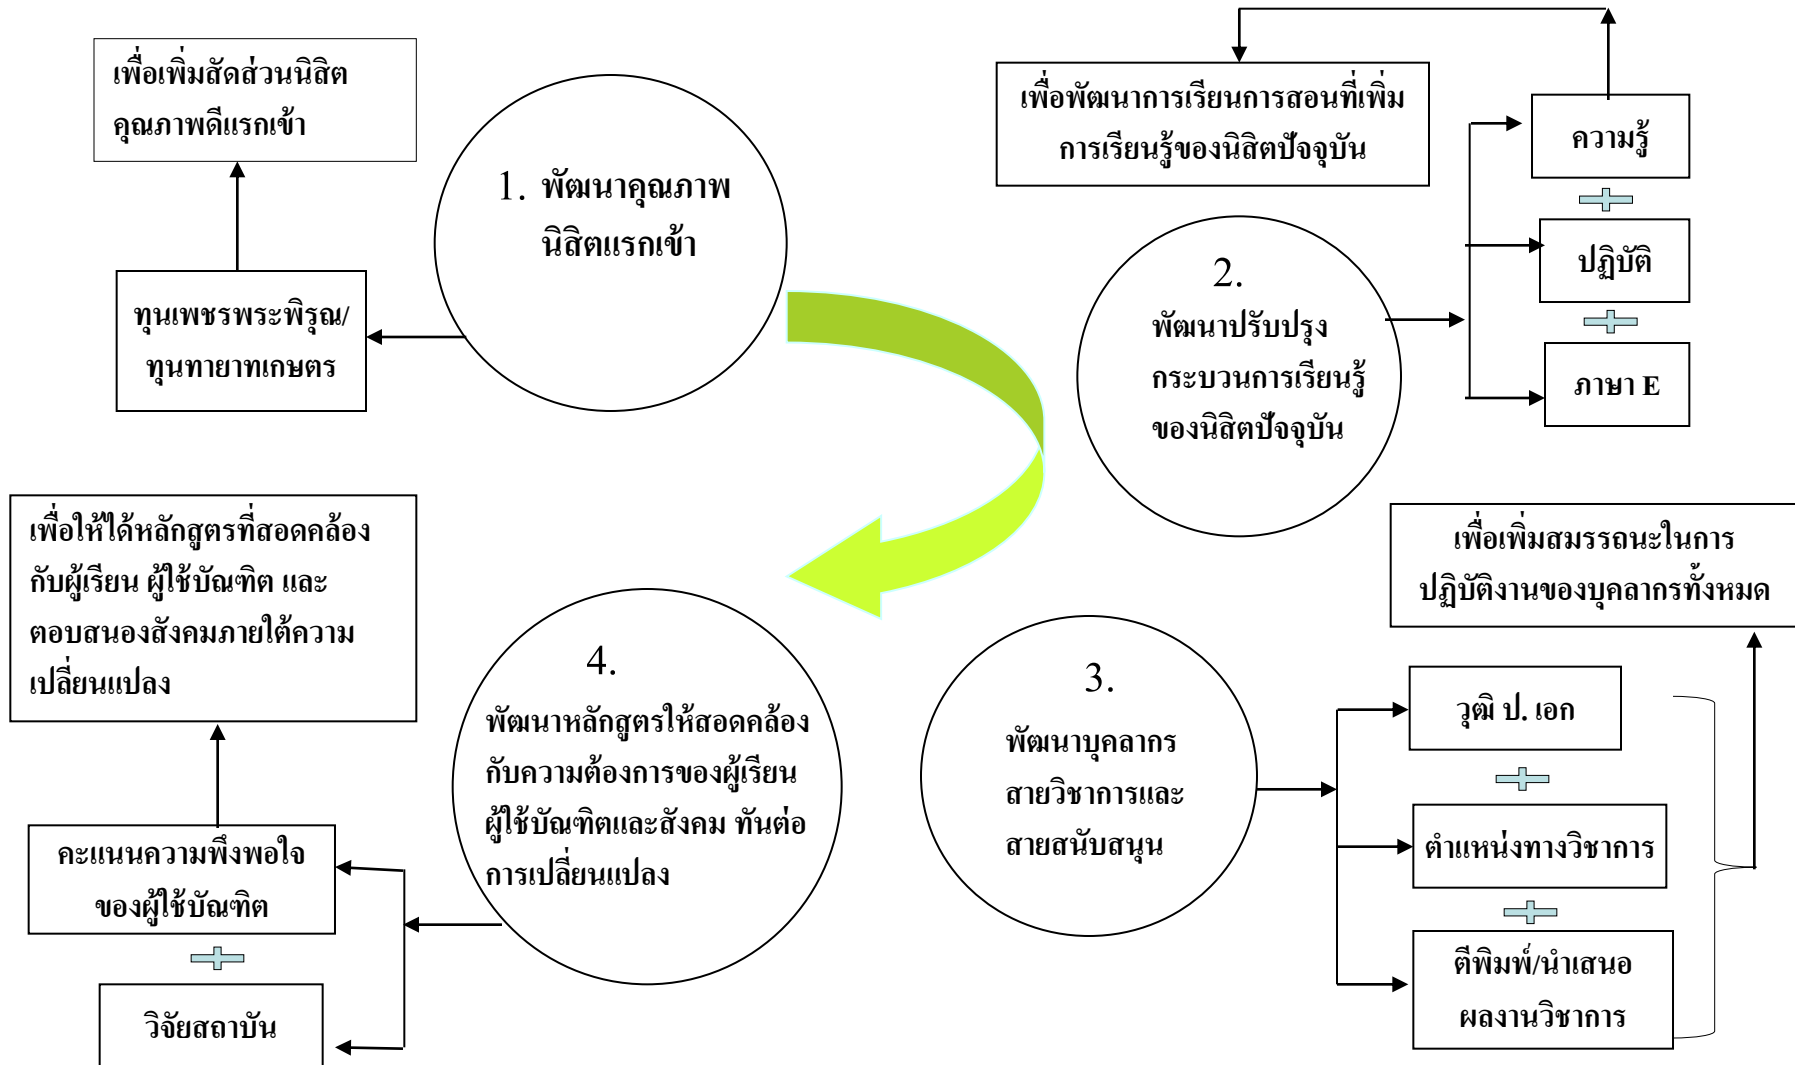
เพื่อเพิ่มสัดส่วนนิสิตคุณภาพดีแรกเข้า

1. พัฒนาคุณภาพนิสิตแรกเข้า

ทุนเพชรพระพิรุณ/ทุนทายาทเกษตร

เพื่อพัฒนาการเรียนการสอนที่เพิ่มการเรียนรู้ของนิสิตปัจจุบัน

ความรู้

ปฏิบัติ

ภาษา E

2. พัฒนาปรับปรุงกระบวนการเรียนรู้ของนิสิตปัจจุบัน

เพื่อให้ได้หลักสูตรที่สอดคล้องกับผู้เรียน ผู้ใช้บัณฑิต และตอบสนองสังคมภายใต้ความเปลี่ยนแปลง

4. พัฒนาหลักสูตรให้สอดคล้องกับความต้องการของผู้เรียน ผู้ใช้บัณฑิตและสังคม ทันต่อการเปลี่ยนแปลง

คะแนนความพึงพอใจของผู้ใช้บัณฑิต

วิจัยสถาบัน

เพื่อเพิ่มสมรรถนะในการปฏิบัติงานของบุคลากรทั้งหมด

3. พัฒนาบุคลากรสายวิชาการและสายสนับสนุน

วุฒิ ป. เอก

ตำแหน่งทางวิชาการ

ตีพิมพ์/นำเสนอผลงานวิชาการ